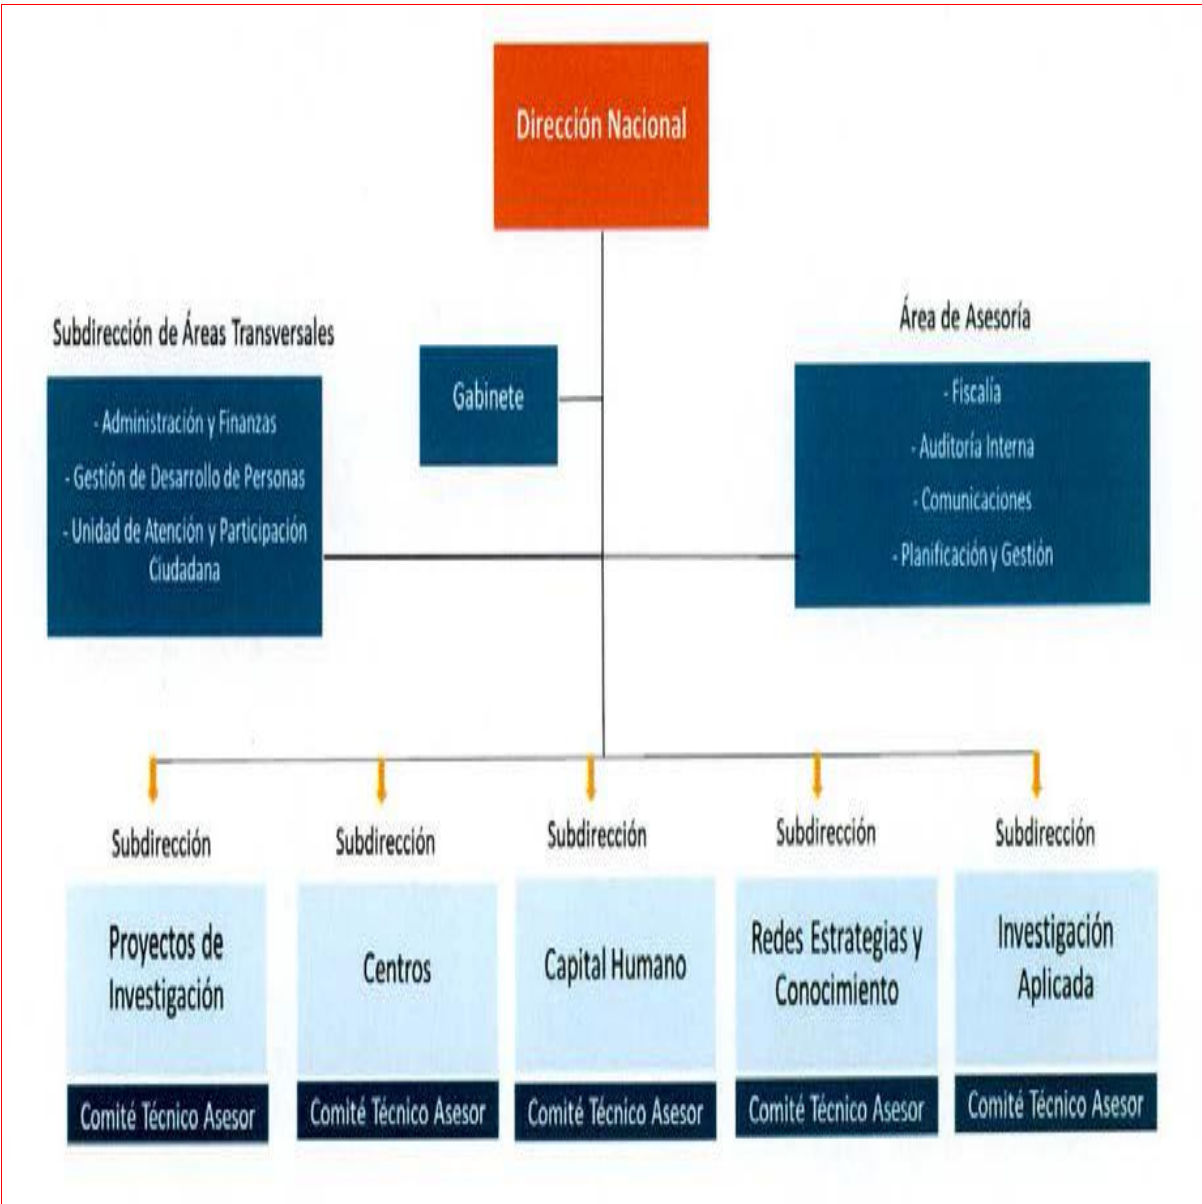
Dirección Nacional

Subdirección de Áreas Transversales

- Administración y Finanzas
- Gestión de Desarrollo de Personas
- Unidad de Atención y Participación Ciudadana

Gabinete

Área de Asesoría

- Fiscalía
- Auditoría Interna
- Comunicaciones
- Planificación y Gestión

Subdirección
Proyectos de Investigación
Comité Técnico Asesor

Subdirección
Centros
Comité Técnico Asesor

Subdirección
Capital Humano
Comité Técnico Asesor

Subdirección
Redes Estrategias y Conocimiento
Comité Técnico Asesor

Subdirección
Investigación Aplicada
Comité Técnico Asesor